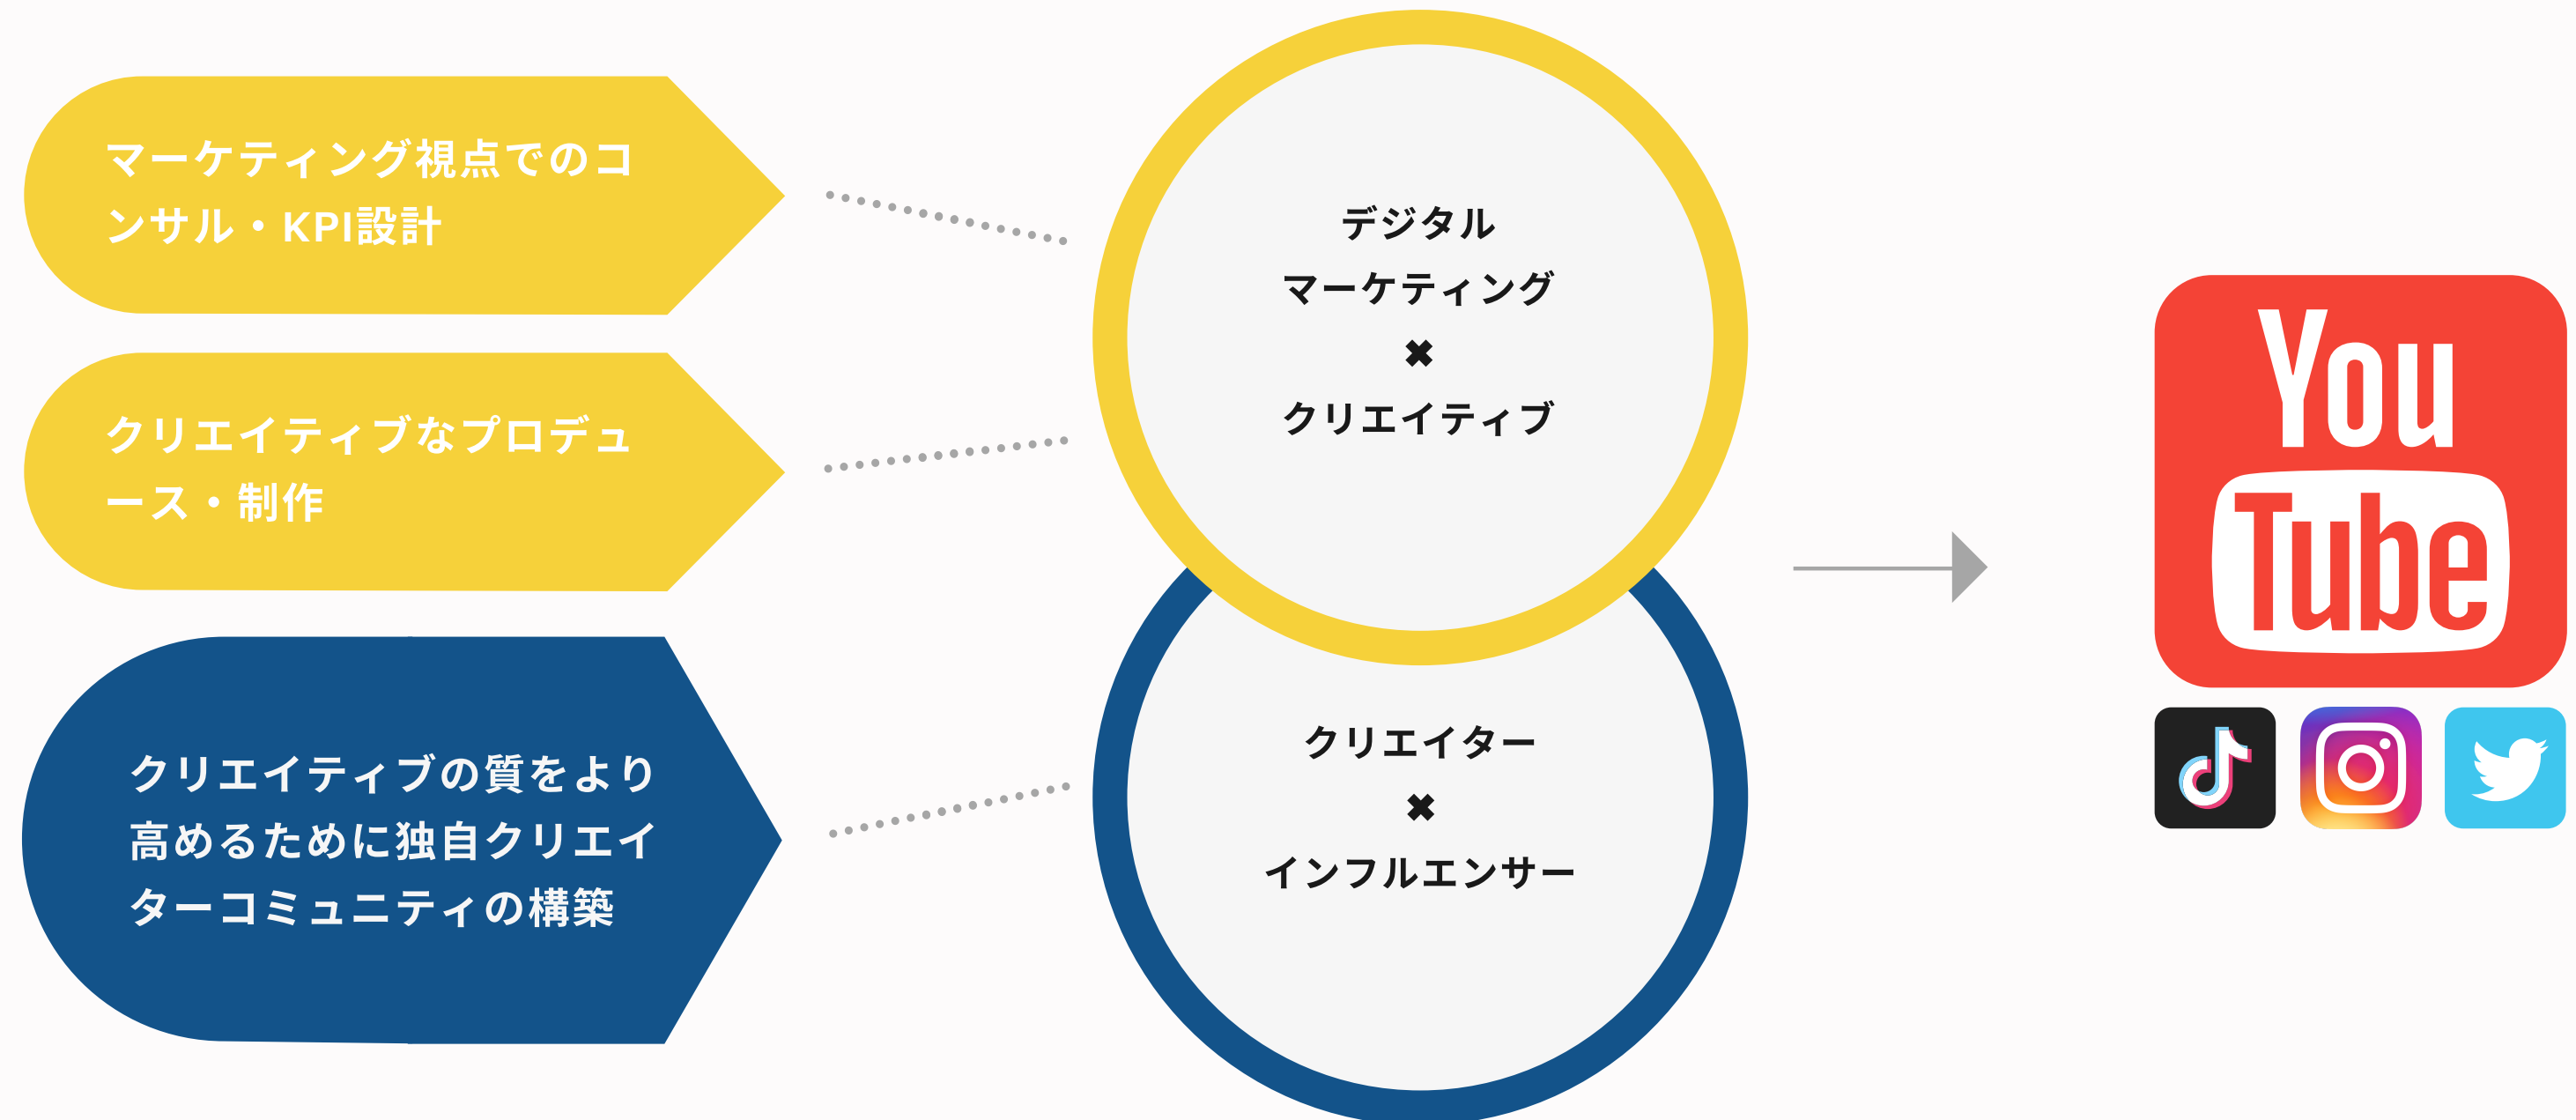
マーケティング視点でのコンサル・KPI設計

クリエイティブなプロデュース・制作

クリエイティブの質をより高めるために独自クリエイターコミュニティの構築

デジタル
マーケティング
✖
クリエイティブ

クリエイター
✖
インフルエンサー

You
Tube